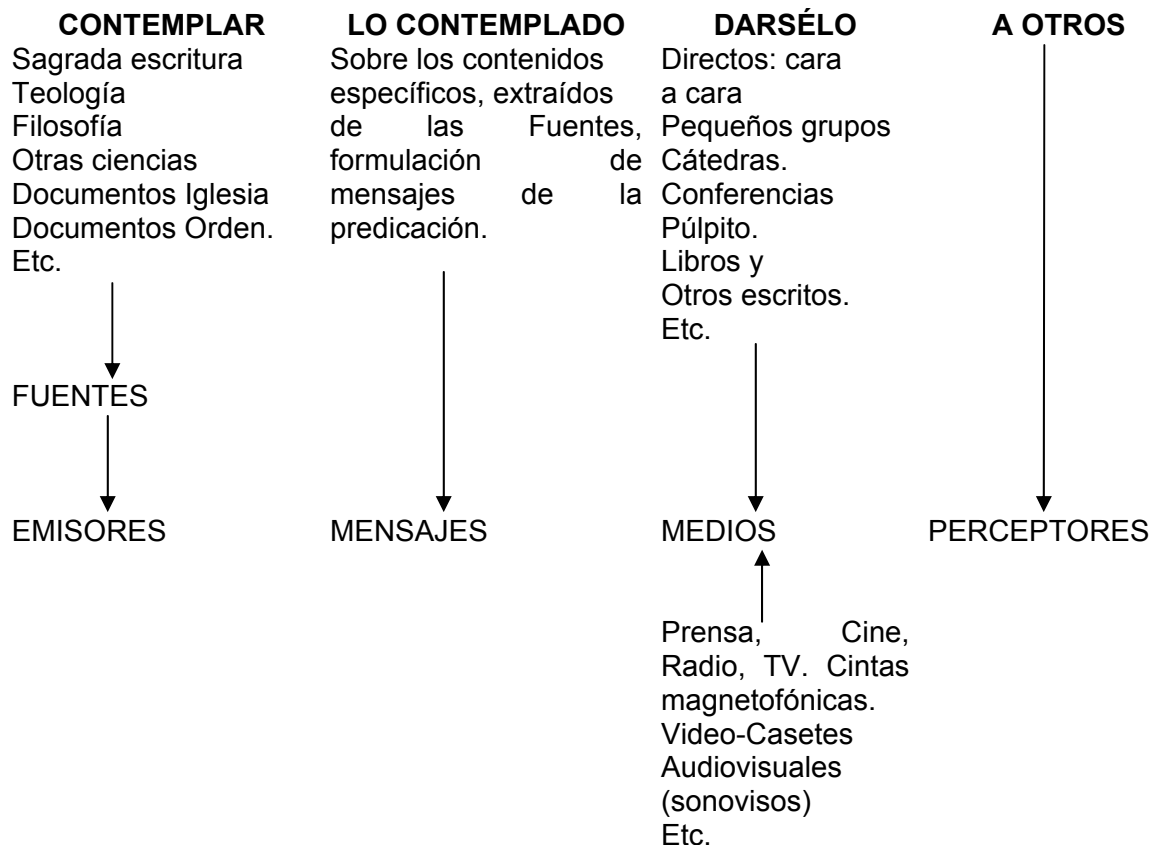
CONTEMPLAR

Sagrada escritura
Teología
Filosofía
Otras ciencias
Documentos Iglesia
Documentos Orden.
Etc.

FUENTES

EMISORES

LO CONTEMPLADO

Sobre los contenidos específicos, extraídos de las Fuentes, formulación de mensajes de la predicación.

MENSAJES

DARSÉLO

Directos: cara a cara
Pequeños grupos
Cátedras.
Conferencias
Púlpito.
Libros y
Otros escritos.
Etc.

MEDIOS

Prensa, Cine, Radio, TV. Cintas magnetofónicas.
Video-Casetes
Audiovisuales (sonovisos)
Etc.

A OTROS

PERCEPTORES